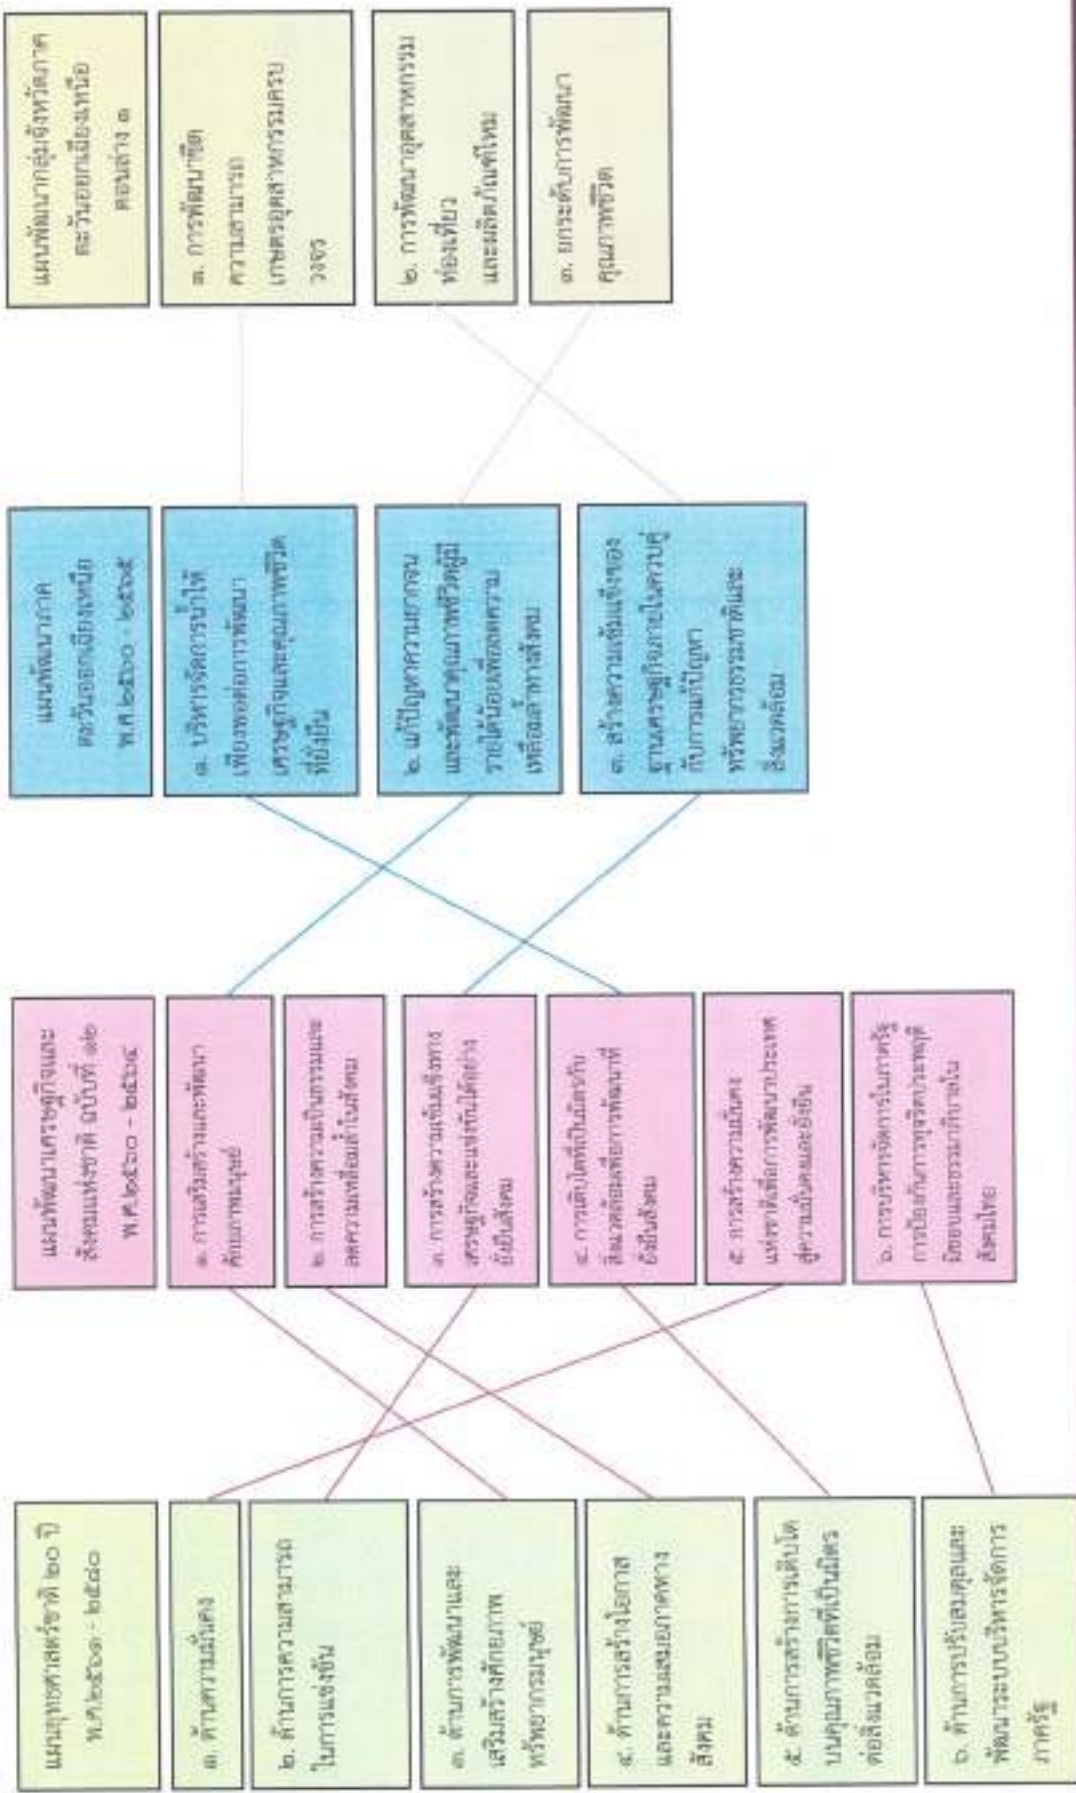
แผนยุทธศาสตร์ชาติ ๒๐ ปี พ.ศ.๒๕๖๑ - ๒๕๘๐

๑. ด้านความมั่นคง

๒. ด้านการความสามารถในการแข่งขัน

๓. ด้านการพัฒนาและเสริมสร้างศักยภาพทรัพยากรมนุษย์

๔. ด้านการสร้างโอกาสและความเสมอภาคทางสังคม

๕. ด้านการสร้างการเติบโตบนคุณภาพชีวิตที่เป็นมิตรต่อสิ่งแวดล้อม

๖. ด้านการปรับสมดุลและพัฒนาระบบบริหารจัดการภาครัฐ

แผนพัฒนาเศรษฐกิจและสังคมแห่งชาติ ฉบับที่ ๑๒ พ.ศ.๒๕๖๐ - ๒๕๖๔

๑. การเสริมสร้างและพัฒนาศักยภาพทุนมนุษย์

๒. การสร้างความเป็นธรรมและลดความเหลื่อมล้ำในสังคม

๓. การสร้างความเข้มแข็งทางเศรษฐกิจและแข่งขันได้อย่างยั่งยืน

๔. การเติบโตที่เป็นมิตรกับสิ่งแวดล้อมเพื่อการพัฒนาที่ยั่งยืน

๕. การสร้างความมั่นคงแห่งชาติเพื่อการพัฒนาประเทศสู่ความมั่งคั่งและยั่งยืน

๖. การบริหารจัดการในภาครัฐ การป้องกันการทุจริตประพฤติมิชอบและธรรมาภิบาลในสังคมไทย

แผนพัฒนาภาคตะวันออกเฉียงเหนือ พ.ศ.๒๕๖๐ - ๒๕๖๔

๑. บริหารจัดการน้ำให้เพียงพอต่อการพัฒนาเศรษฐกิจและคุณภาพชีวิตที่ยั่งยืน

๒. แก้ปัญหาความยากจนและพัฒนาคุณภาพชีวิตผู้มีรายได้น้อยเพื่อลดความเหลื่อมล้ำทางสังคม

๓. สร้างความเข้มแข็งของฐานเศรษฐกิจภายในควบคู่กับการแก้ปัญหาทรัพยากรธรรมชาติและสิ่งแวดล้อม

แผนพัฒนากลุ่มจังหวัดภาคตะวันออกเฉียงเหนือตอนล่าง ๑

๑. การพัฒนาขีดความสามารถเกษตรอุตสาหกรรมครบวงจร

๒. การพัฒนาอุตสาหกรรมท่องเที่ยวและผลิตภัณฑ์ไหม

๓. ยกระดับการพัฒนาคุณภาพชีวิต